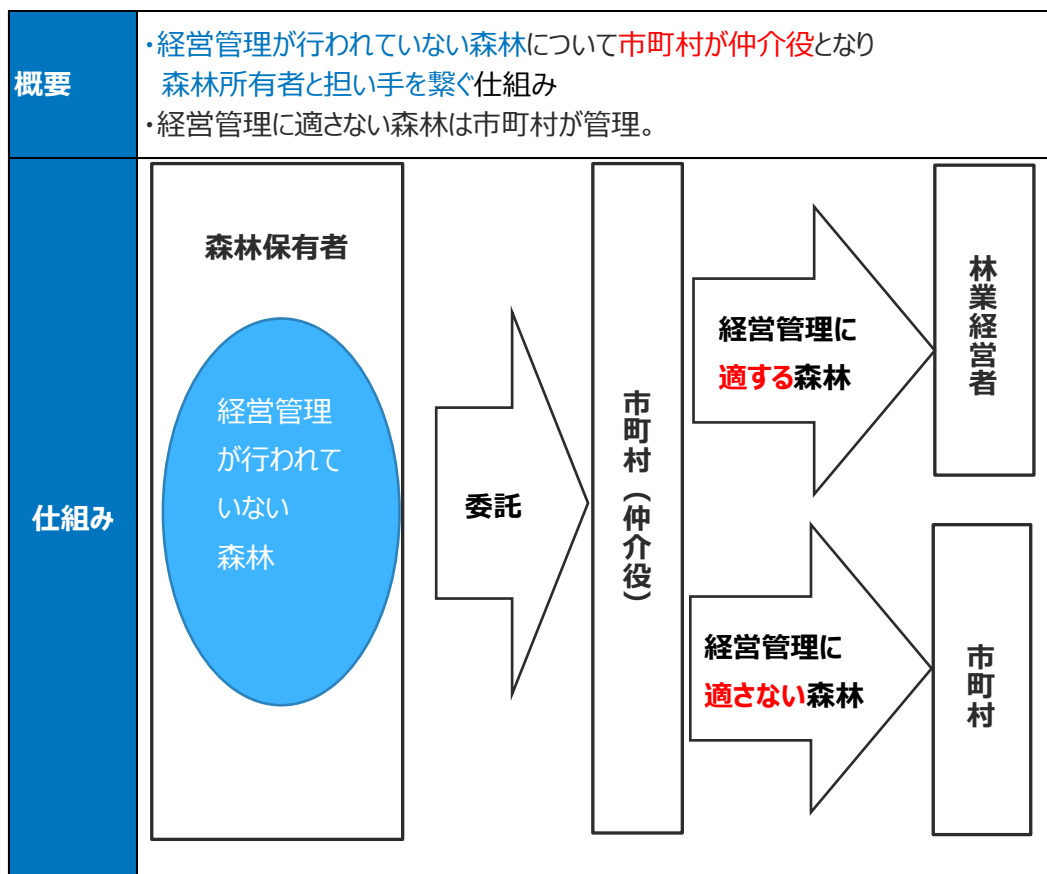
概要

・経営管理が行われていない森林について市町村が仲介役となり森林所有者と担い手を繋ぐ仕組み
・経営管理に適さない森林は市町村が管理。

仕組み

森林保有者

経営管理が行われていない森林

委託

市町村（仲介役）

経営管理に適する森林

林業経営者

経営管理に適さない森林

市町村